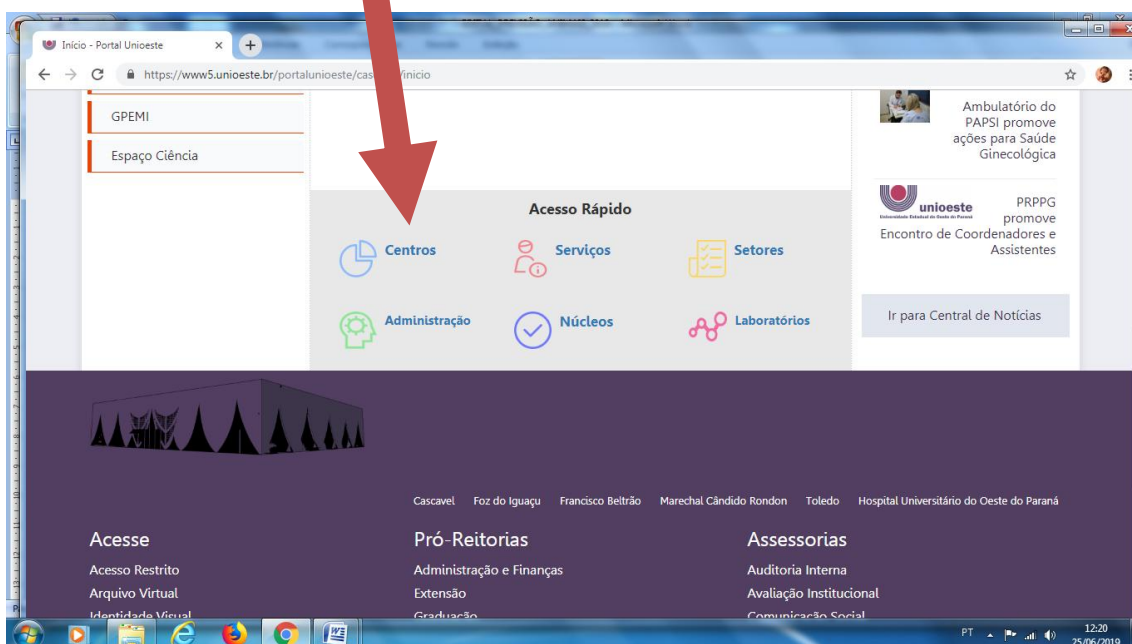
Início - Portal Unioeste

https://www5.unioeste.br/portalunioeste/cas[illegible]/inicio

GPEMI

Espaço Ciência

Acesso Rápido

Centros

Serviços

Setores

Administração

Núcleos

Laboratórios

Ambulatório do PAPSI promove ações para Saúde Ginecológica

unioeste
Universidade Estadual do Oeste do Paraná

PRPPG promove Encontro de Coordenadores e Assistentes

Ir para Central de Notícias

Cascavel Foz do Iguaçu Francisco Beltrão Marechal Cândido Rondon Toledo Hospital Universitário do Oeste do Paraná

Acesse

Acesso Restrito

Arquivo Virtual

Identidade Visual

Pró-Reitorias

Administração e Finanças

Extensão

Graduação

Assessorias

Auditoria Interna

Avaliação Institucional

Comunicação Social

PT

12:20
25/06/2019